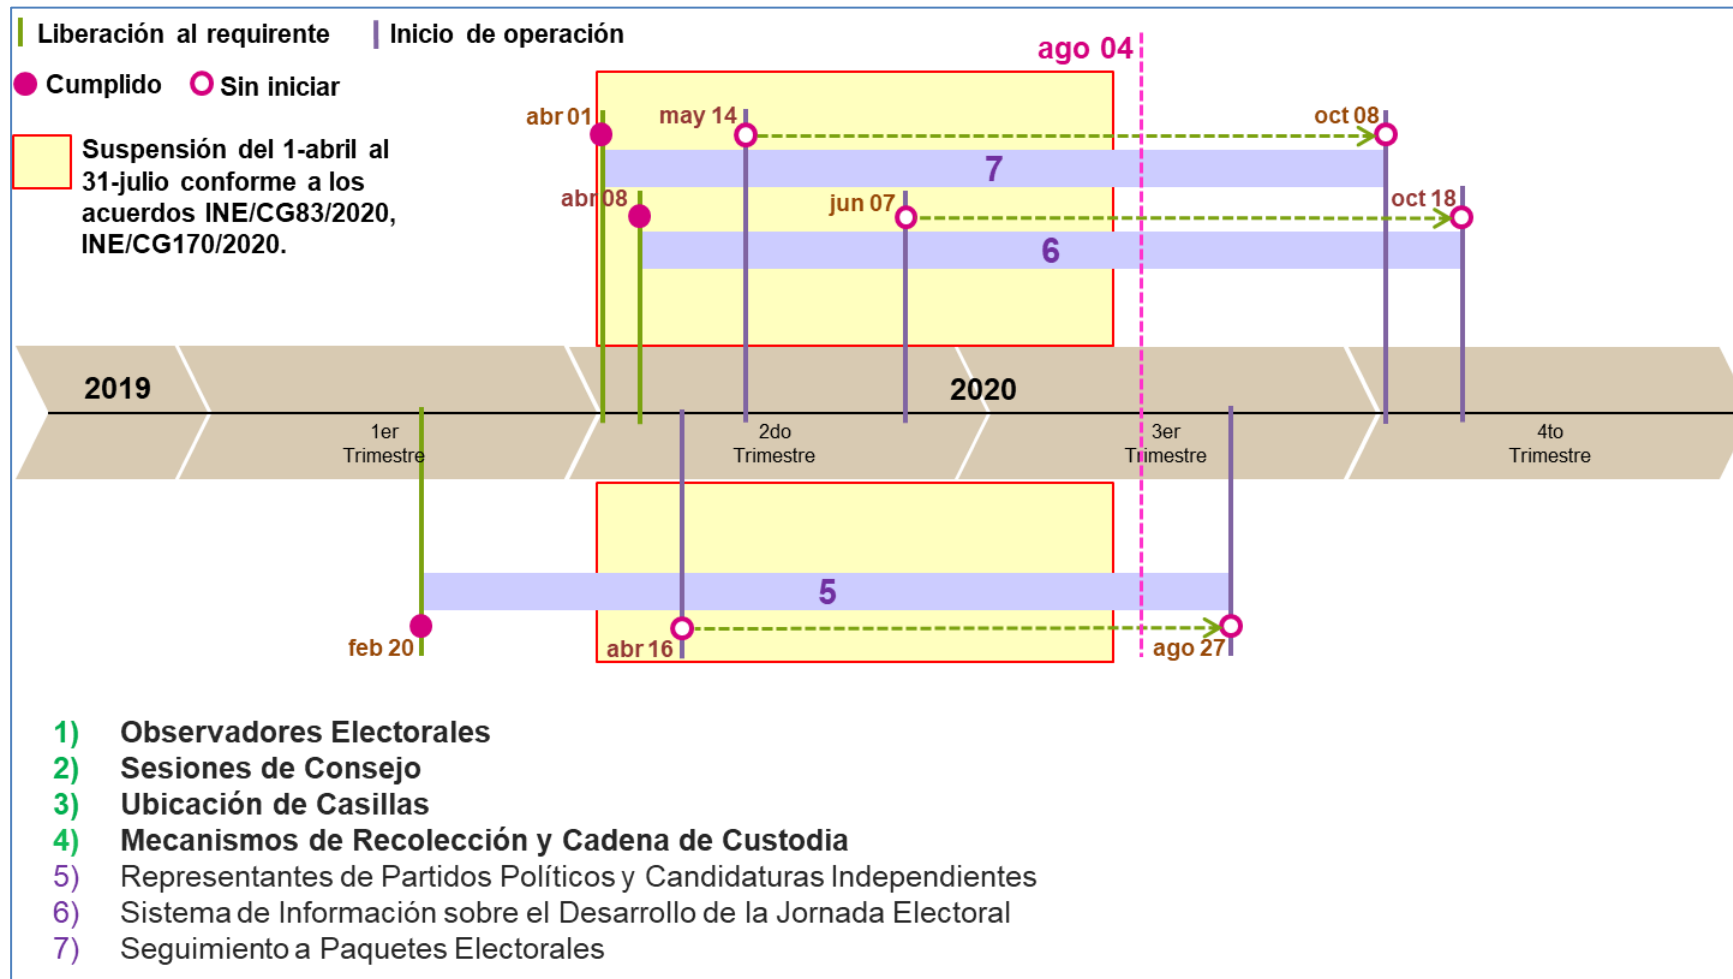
Liberación al requirente | Inicio de operación

Cumplido Sin iniciar

Suspensión del 1-abril al 31-julio conforme a los acuerdos INE/CG83/2020, INE/CG170/2020.

ago 04

abr 01 may 14 oct 08

7

abr 08 jun 07 oct 18

6

2019

2020

1er Trimestre

2do Trimestre

3er Trimestre

4to Trimestre

5

feb 20 abr 16 ago 27

1) Observadores Electorales
2) Sesiones de Consejo
3) Ubicación de Casillas
4) Mecanismos de Recolección y Cadena de Custodia
5) Representantes de Partidos Políticos y Candidaturas Independientes
6) Sistema de Información sobre el Desarrollo de la Jornada Electoral
7) Seguimiento a Paquetes Electorales